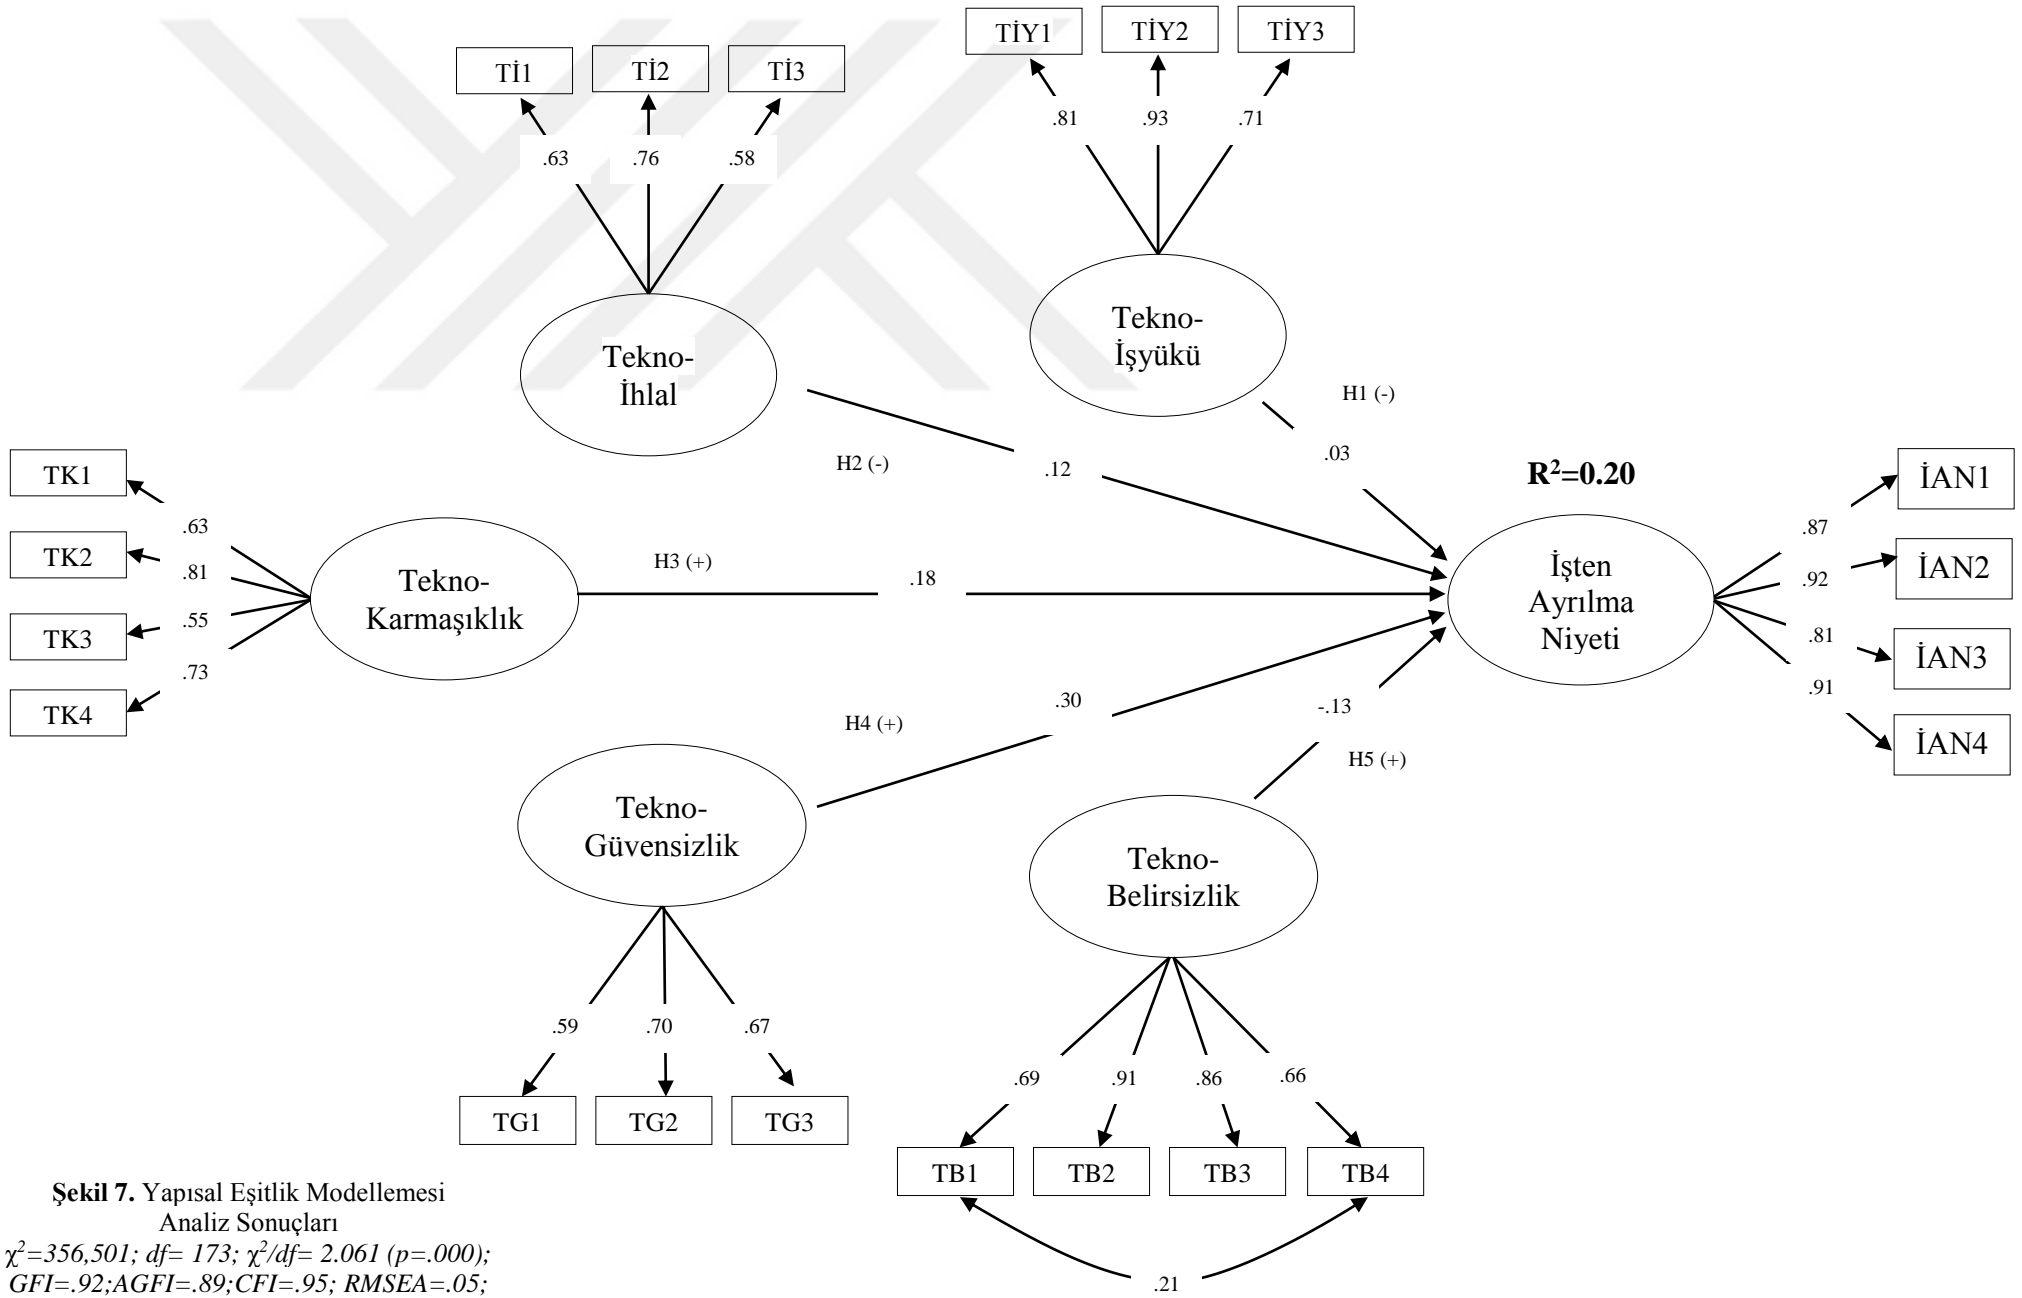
TİY1 TİY2 TİY3

Tİ1 Tİ2 Tİ3

.81 .93 .71

.63 .76 .58

Tekno-İşyükü

Tekno-İhlal

H1 (-)

H2 (-)

.12

.03

$R^2$=0.20

TK1

TK2

TK3

TK4

.63

.81

.55

.73

Tekno-Karmaşıklık

H3 (+)

.18

İşten Ayrılma Niyeti

.87

.92

.81

.91

İAN1

İAN2

İAN3

İAN4

.30

-.13

H4 (+)

H5 (+)

Tekno-Güvensizlik

Tekno-Belirsizlik

.59 .70 .67

TG1 TG2 TG3

.69 .91 .86 .66

TB1 TB2 TB3 TB4

.21

**Şekil 7.** Yapısal Eşitlik Modellemesi Analiz Sonuçları
$\chi^2$=356,501; df= 173; $\chi^2$/df= 2.061 (p=.000); GFI=.92;AGFI=.89;CFI=.95; RMSEA=.05;